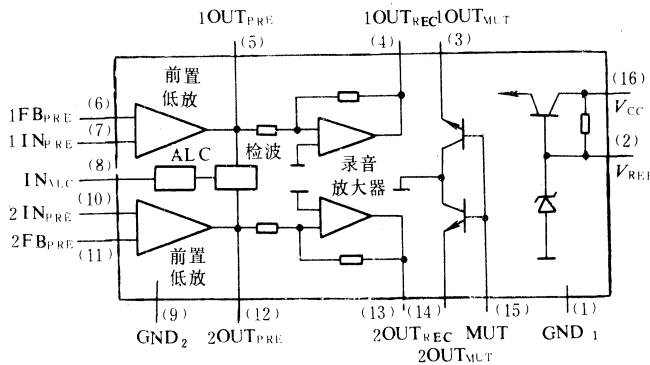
1OUT$_{PRE}$
(5)
1OUT$_{REC}$ 1OUT$_{MUT}$
(4) (3)
前置
低放
1FB$_{PRE}$ (6)
1IN$_{PRE}$ (7)
(16)
$V_{CC}$
(2)
$V_{REF}$
(8) ALC
IN$_{ALC}$
检波
录音
放大器
2IN$_{PRE}$ (10)
2FB$_{PRE}$ (11)
前置
低放
(9)
GND$_2$
(12)
2OUT$_{PRE}$
(13) (14) (15) (1)
2OUT$_{REC}$ MUT GND$_1$
2OUT$_{MUT}$